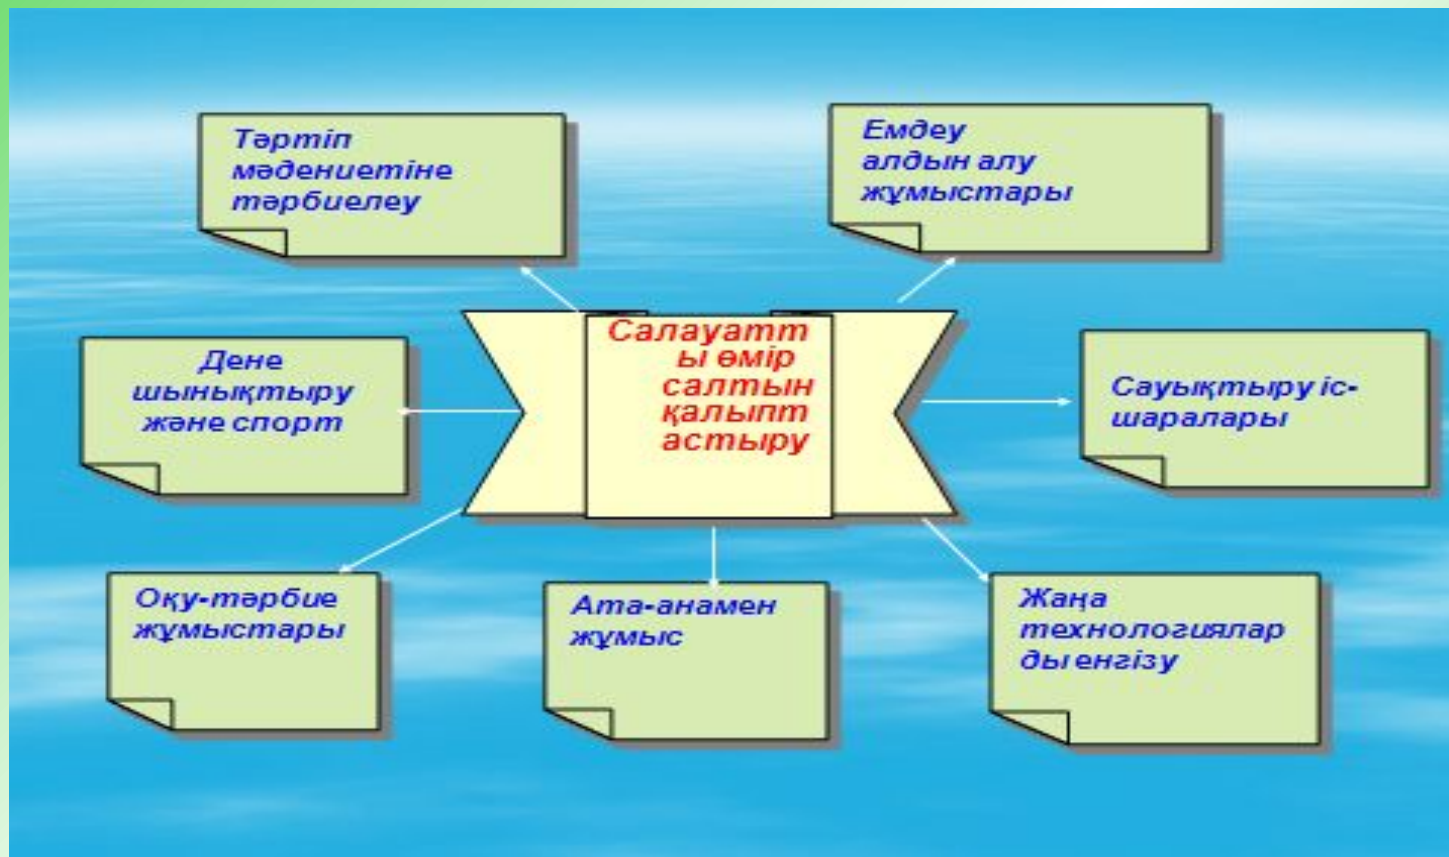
Салауаттты өмір салтын қалыптастыру

Тәртіп мәдениетіне тәрбиелеу

Емдеу алдын алу жұмыстары

Дене шынықтыру және спорт

Сауықтыру іс-шаралары

Оқу-тәрбие жұмыстары

Ата-анамен жұмыс

Жаңа технологиялар ды енгізу